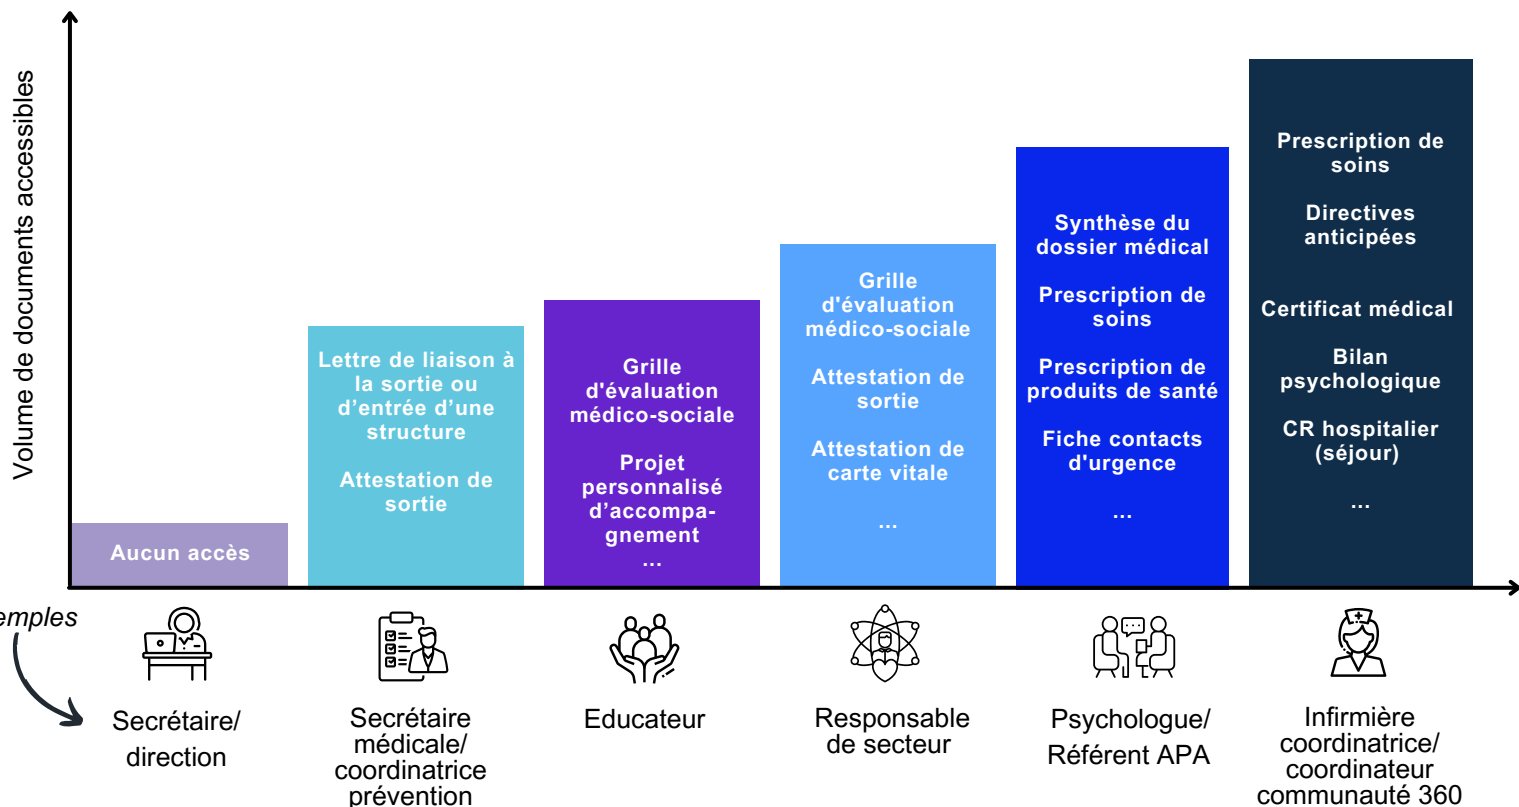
Volume de documents accessibles

Aucun accès

Lettre de liaison à la sortie ou d'entrée d'une structure

Attestation de sortie

Grille d'évaluation médico-sociale

Projet personnalisé d'accompagnement
...

Grille d'évaluation médico-sociale

Attestation de sortie

Attestation de carte vitale

...

Synthèse du dossier médical

Prescription de soins

Prescription de produits de santé

Fiche contacts d'urgence

...

Prescription de soins

Directives anticipées

Certificat médical

Bilan psychologique

CR hospitalier (séjour)

...

emples

Secrétaire/ direction

Secrétaire médicale/ coordinatrice prévention

Educateur

Responsable de secteur

Psychologue/ Référent APA

Infirmière coordinatrice/ coordinateur communauté 360